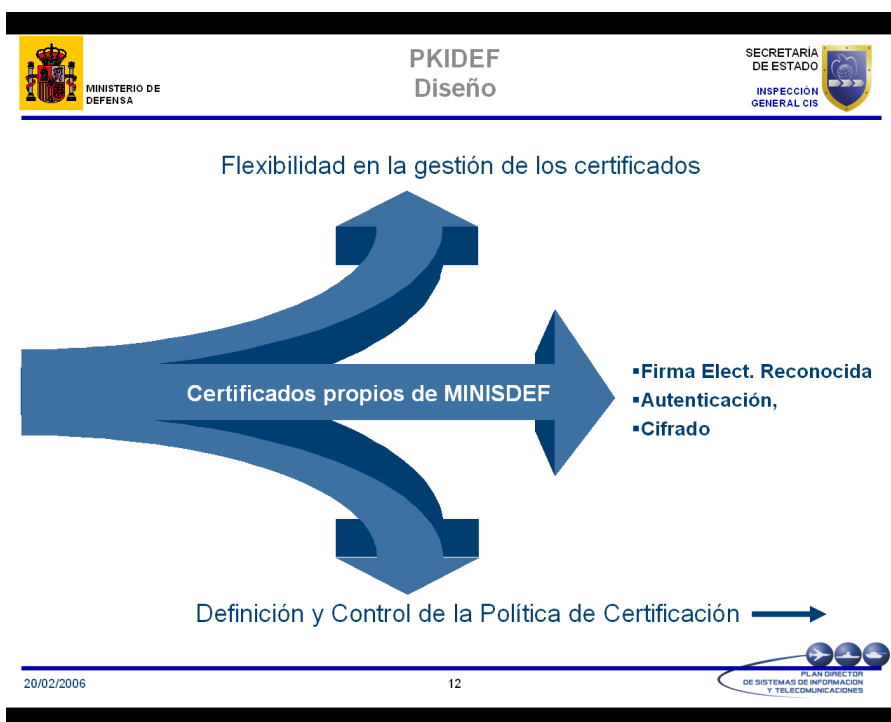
MINISTERIO DE DEFENSA

PKIDEF
Diseño

SECRETARÍA DE ESTADO
INSPECCIÓN GENERAL CIS

Flexibilidad en la gestión de los certificados

Certificados propios de MINISDEF

▪Firma Elect. Reconocida
▪Autenticación,
▪Cifrado

Definición y Control de la Política de Certificación

20/02/2006

12

PLAN DIRECTOR DE SISTEMAS DE INFORMACIÓN Y TELECOMUNICACIONES